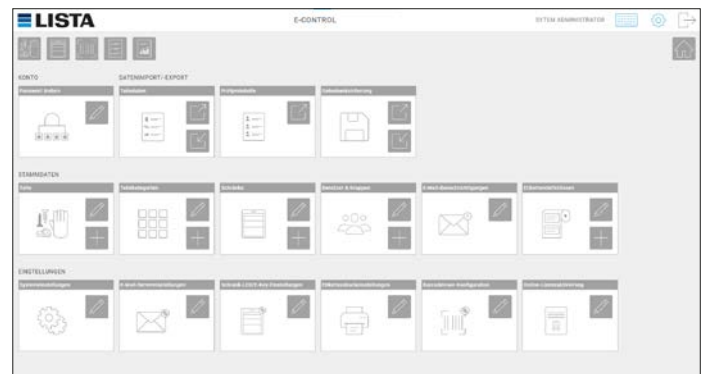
LISTA

E-CONTROL

SYTEM ADMINISTRATOR

KONTO

DATENIMPORT/-EXPORT

Passwort ändern

Teiledaten

Prüfprotokolle

Datenbanksicherung

STAMMDATEN

Teile

Teilekategorien

Schränke

Benutzer & Gruppen

E-Mail-Benachrichtigungen

Etikettenfeldfunktionen

EINSTELLUNGEN

Systemeinstellungen

E-Mail-Servereinstellungen

Schrank-LISTA-Key-Einstellungen

Etikettendruckereinstellungen

Barcodescan-Konfiguration

Online-Lizenzaktivierung